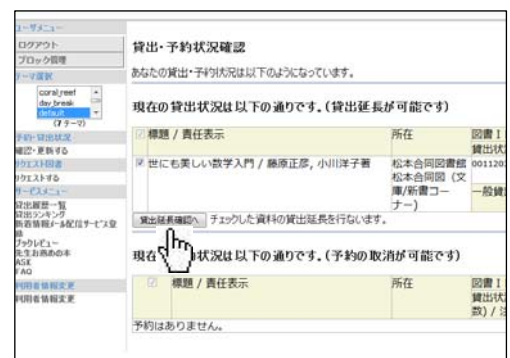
ユーザメニュー
ログアウト
ブロック管理
テーマ選択
coral_reef
day_break
default
(テーマ)
予約・貸出状況
確認・更新する
リクエスト図書
リクエストする
サービスメニュー
貸出履歴一覧
貸出ランキング
新着情報メール配信サービス登録
ブックレビュー
先生お薦めの本
AGE
FAQ
利用者情報変更
利用者情報変更

貸出・予約状況確認

あなたの貸出・予約状況は以下のようになっています。

現在の貸出状況は以下の通りです。(貸出延長が可能です)

| ☑ | 標題 / 責任表示 | 所在 | 図書I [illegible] 貸出状 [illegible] |
|---|---|---|---|
| ☑ | 世にも美しい数学入門 / 藤原正彦, 小川洋子著 | 松本合同図書館 松本合同図 (文庫/新書コーナー) | 0011202 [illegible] 一般貸 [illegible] |

貸出延長確認へ チェックした資料の貸出延長を行ないます。

現在 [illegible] 状況は以下の通りです。(予約の取消が可能です)

| ☑ | 標題 / 責任表示 | 所在 | 図書I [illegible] 貸出状 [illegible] 数) / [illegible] |
|---|---|---|---|

予約はありません。